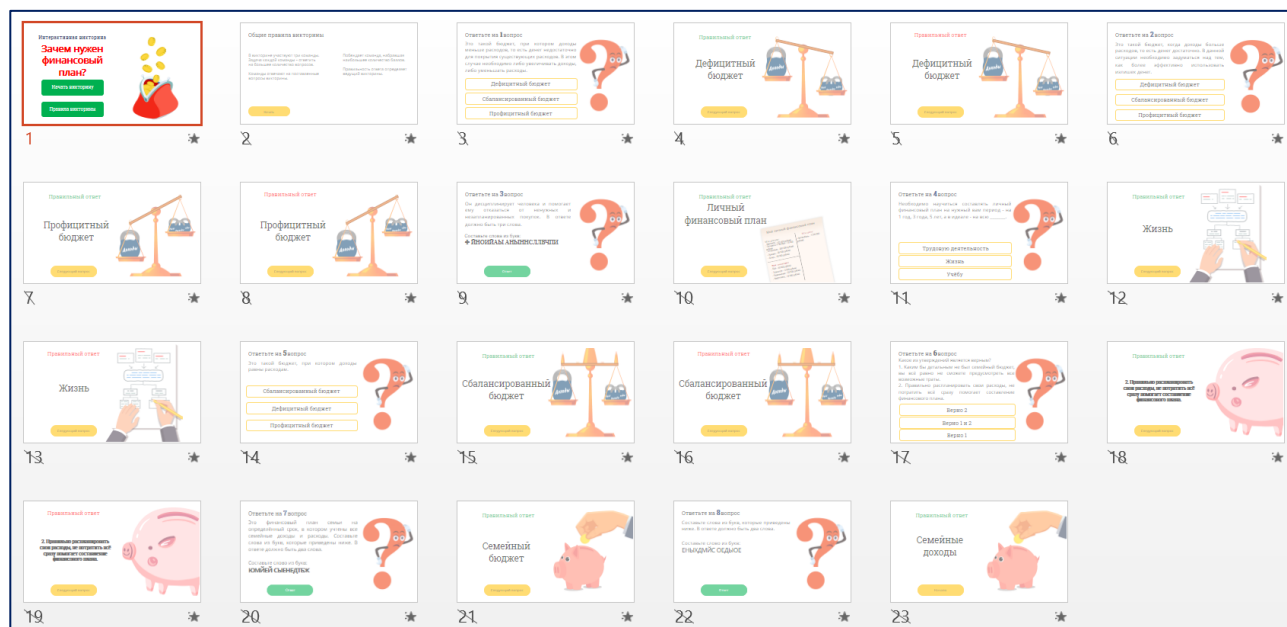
Интерактивная викторина
Зачем нужен финансовый план?
Начать викторину
Правила викторины
1

Общие правила викторины
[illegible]
2

Ответьте на 1 вопрос
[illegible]
Дефицитный бюджет
Сбалансированный бюджет
Профицитный бюджет
3

Правильный ответ
Дефицитный бюджет
4

Правильный ответ
Дефицитный бюджет
5

Ответьте на 2 вопрос
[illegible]
Дефицитный бюджет
Сбалансированный бюджет
Профицитный бюджет
6

Правильный ответ
Профицитный бюджет
7

Правильный ответ
Профицитный бюджет
8

Ответьте на 3 вопрос
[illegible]
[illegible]
9

Правильный ответ
Личный финансовый план
10

Ответьте на 4 вопрос
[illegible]
Трудовую деятельность
Жизнь
Учебу
11

Правильный ответ
Жизнь
12

Правильный ответ
Жизнь
13

Ответьте на 5 вопрос
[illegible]
Сбалансированный бюджет
Дефицитный бюджет
Профицитный бюджет
14

Правильный ответ
Сбалансированный бюджет
15

Правильный ответ
Сбалансированный бюджет
16

Ответьте на 6 вопрос
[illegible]
Верно 2
Верно 1 и 2
Верно 1
17

Правильный ответ
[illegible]
18

Правильный ответ
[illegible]
19

Ответьте на 7 вопрос
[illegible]
20

Правильный ответ
Семейный бюджет
21

Ответьте на 8 вопрос
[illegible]
22

Правильный ответ
Семейные доходы
23